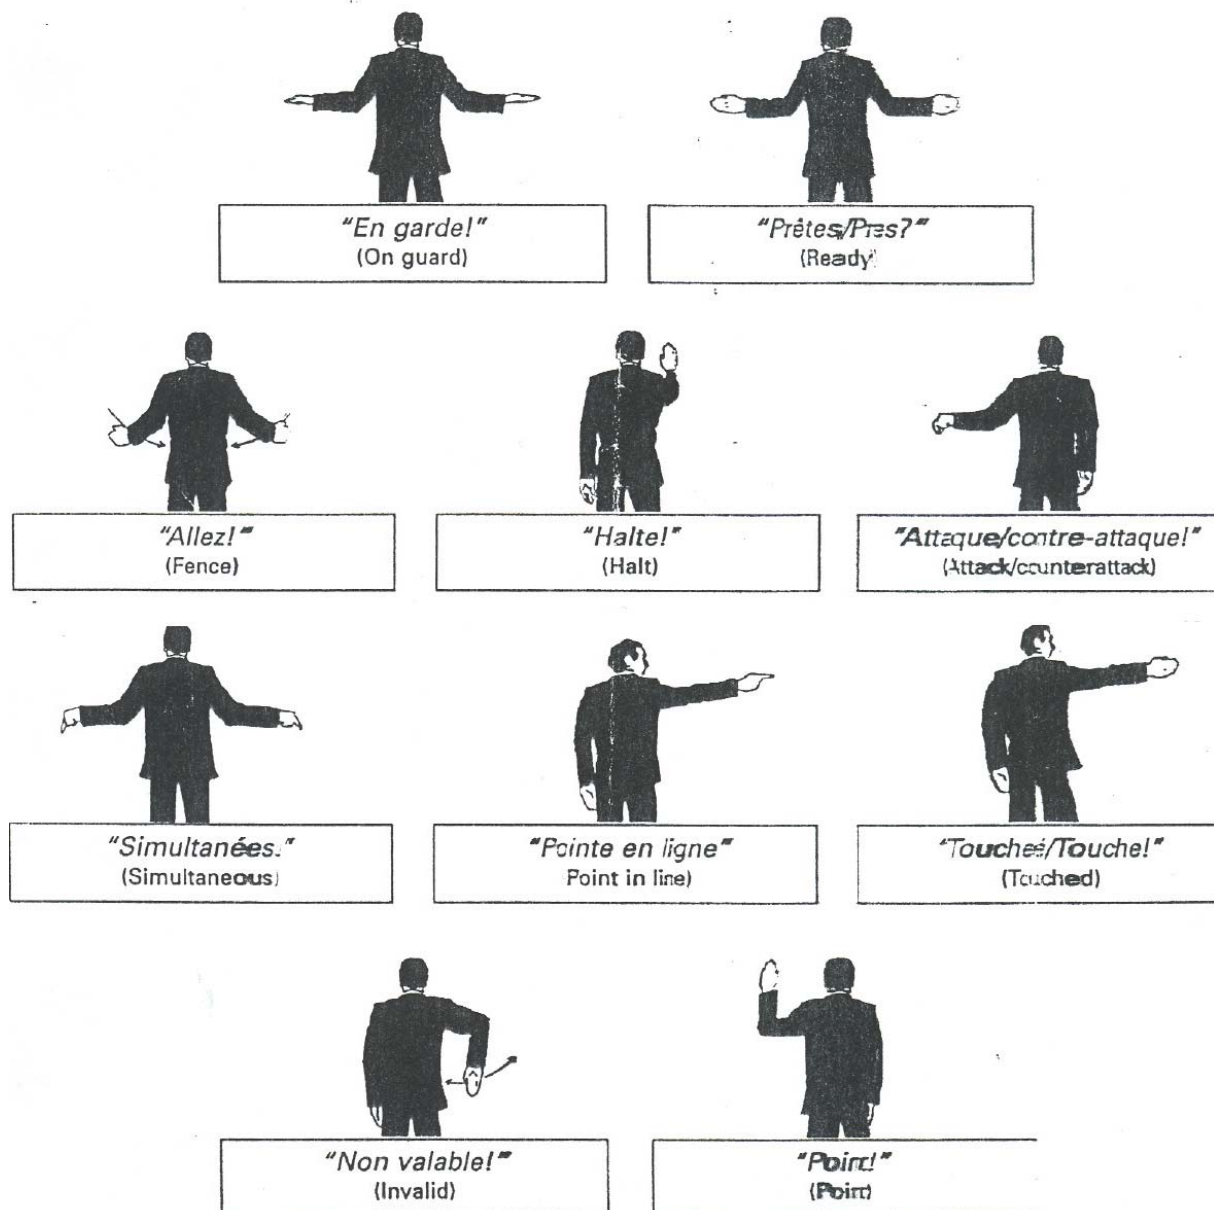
"En garde!"
(On guard)

"Prêtes/Pres?"
(Ready)

"Allez!"
(Fence)

"Halte!"
(Halt)

"Attaque/contre-attaque!"
(Attack/counterattack)

"Simultanées."
(Simultaneous)

"Pointe en ligne"
Point in line)

"Touchee/Touche!"
(Touched)

"Non valable!"
(Invalid)

"Point!"
(Point)